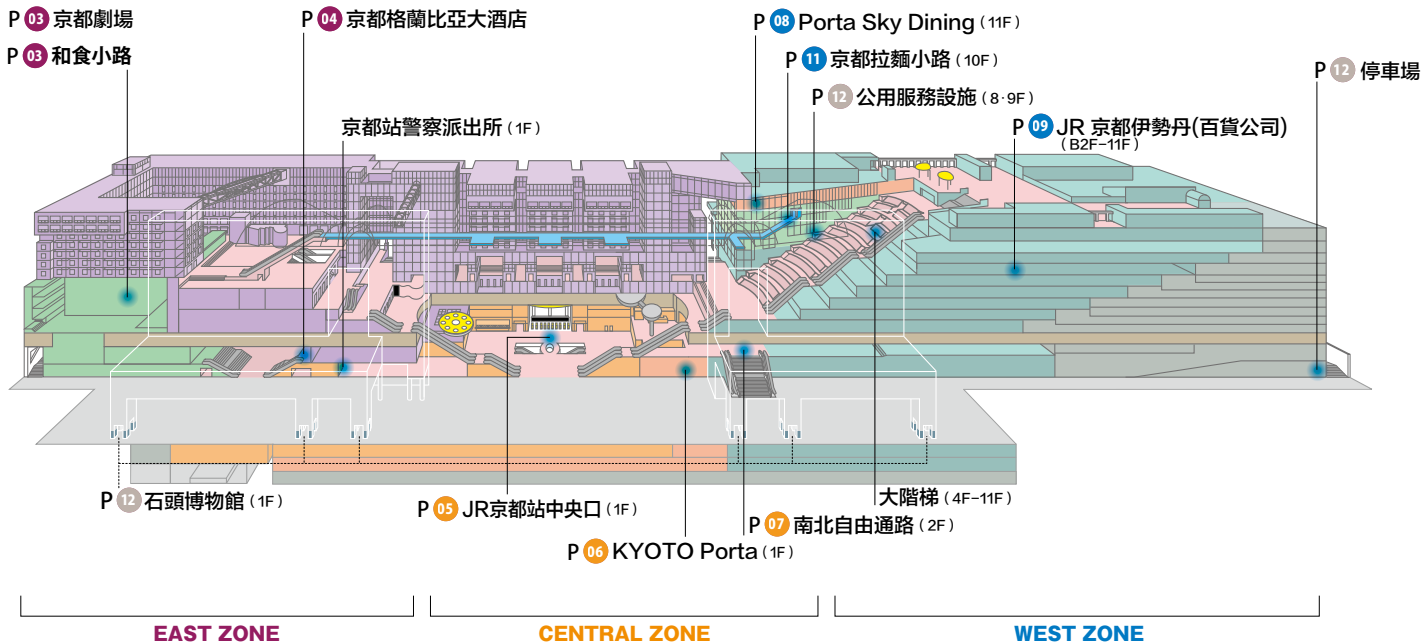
P 03 京都劇場
P 03 和食小路
P 04 京都格蘭比亞大酒店
京都站警察派出所（1F）
P 08 Porta Sky Dining（11F）
P 11 京都拉麵小路（10F）
P 12 公用服務設施（8·9F）
P 09 JR 京都伊勢丹(百貨公司)（B2F–11F）
P 12 停車場

P 12 石頭博物館（1F）
P 05 JR京都站中央口（1F）
P 06 KYOTO Porta（1F）
P 07 南北自由通路（2F）
大階梯（4F–11F）

EAST ZONE
CENTRAL ZONE
WEST ZONE